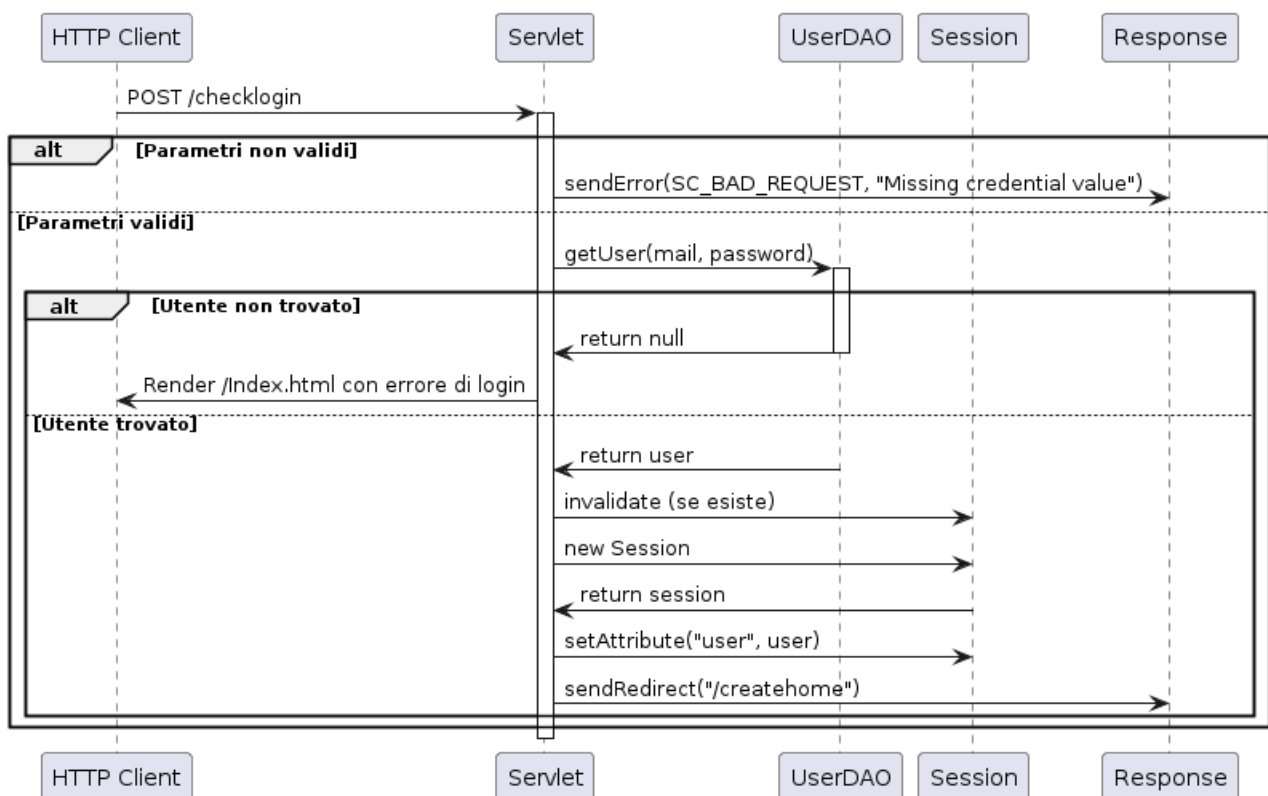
HTTP Client
Servlet
UserDAO
Session
Response

POST /checklogin

alt [Parametri non validi]

sendError(SC_BAD_REQUEST, "Missing credential value")

[Parametri validi]

getUser(mail, password)

alt [Utente non trovato]

return null

Render /Index.html con errore di login

[Utente trovato]

return user

invalidate (se esiste)

new Session

return session

setAttribute("user", user)

sendRedirect("/createhome")

HTTP Client
Servlet
UserDAO
Session
Response